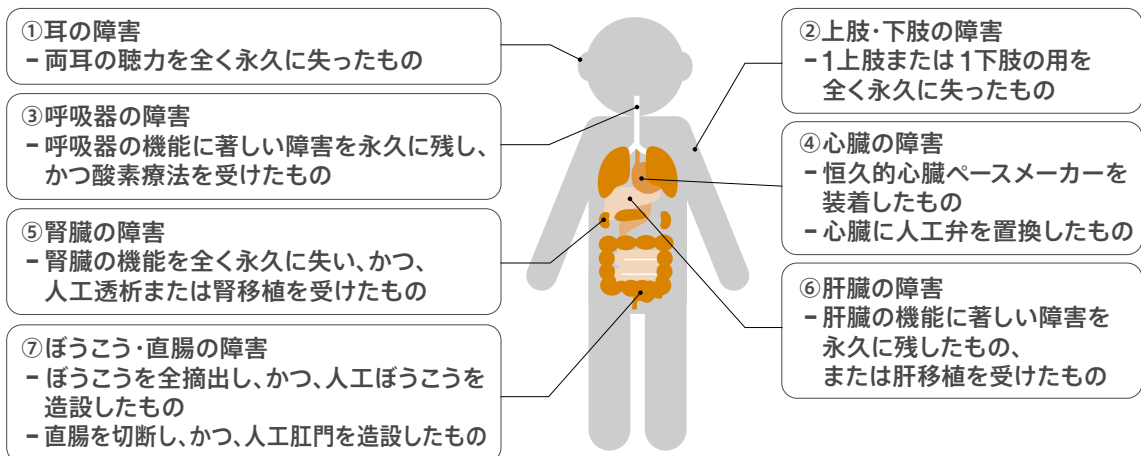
①耳の障害
ｰ両耳の聴力を全く永久に失ったもの

③呼吸器の障害
ｰ呼吸器の機能に著しい障害を永久に残し、かつ酸素療法を受けたもの

⑤腎臓の障害
ｰ腎臓の機能を全く永久に失い、かつ、人工透析または腎移植を受けたもの

⑦ぼうこう・直腸の障害
ｰぼうこうを全摘出し、かつ、人工ぼうこうを造設したもの
ｰ直腸を切断し、かつ、人工肛門を造設したもの

②上肢・下肢の障害
ｰ1上肢または1下肢の用を全く永久に失ったもの

④心臓の障害
ｰ恒久的心臓ペースメーカーを装着したもの
ｰ心臓に人工弁を置換したもの

⑥肝臓の障害
ｰ肝臓の機能に著しい障害を永久に残したもの、または肝移植を受けたもの